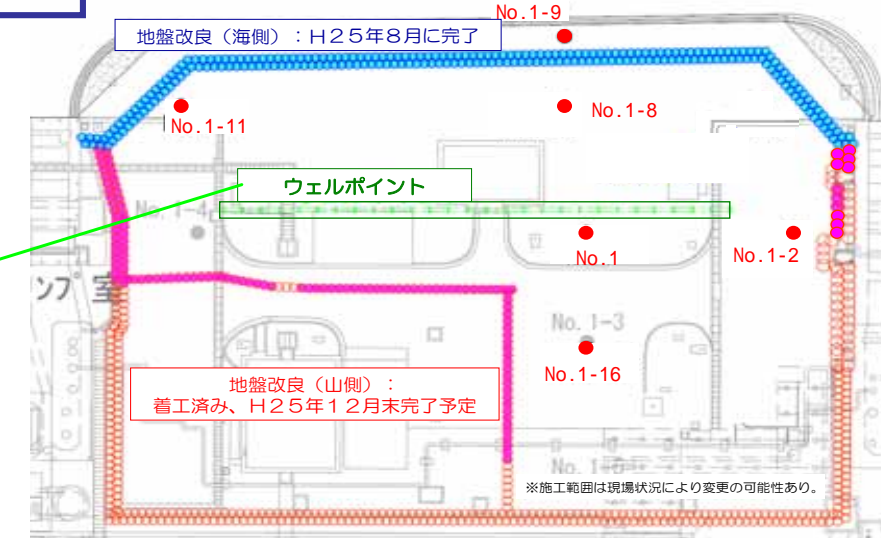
地盤改良（海側）：H25年8月に完了

No.1-9

No.1-11

No.1-8

ウェルポイント

No.1-4

No.1

No.1-2

ンプ室

No.1-3

No.1-16

地盤改良（山側）：
着工済み、H25年12月末完了予定

No.1-6

※施工範囲は現場状況により変更の可能性あり。